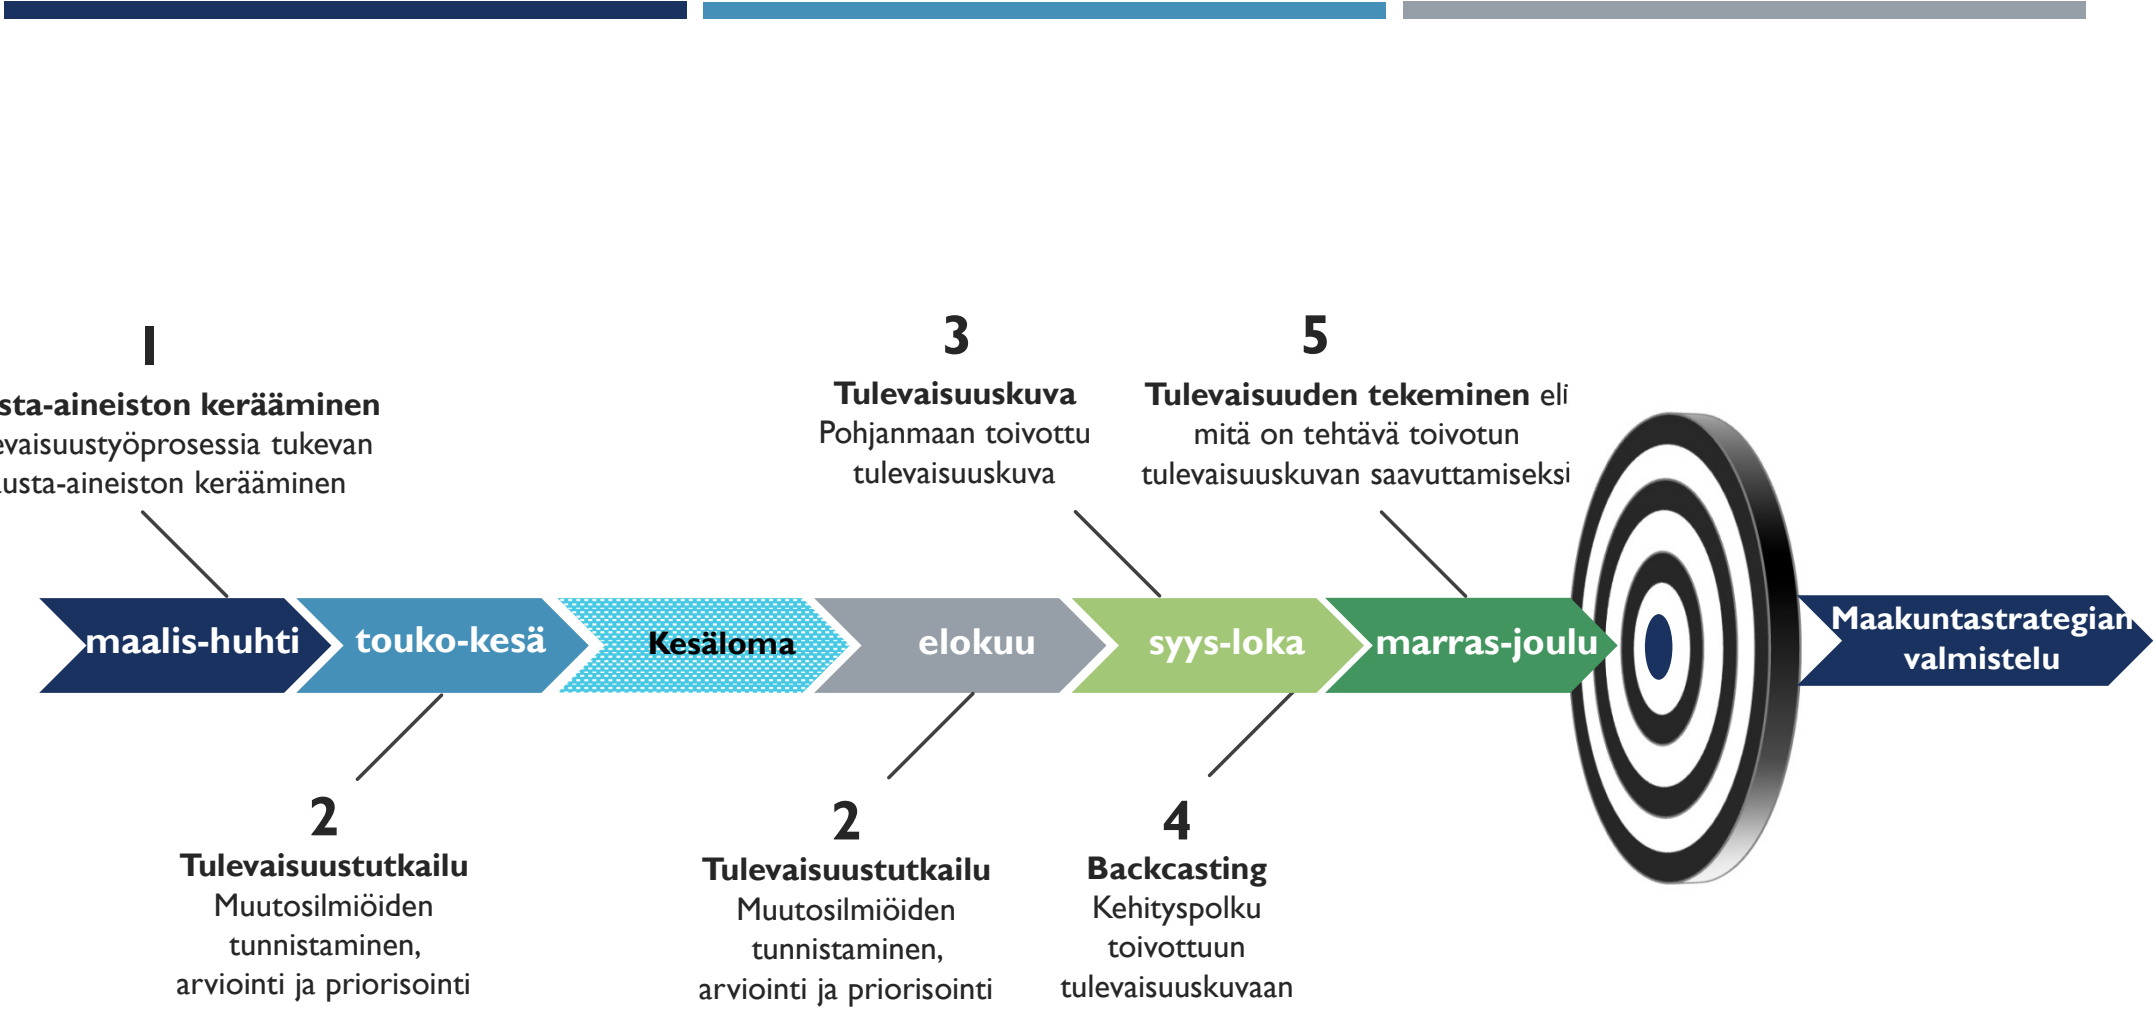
1
sta-aineiston kerääminen
evaisuustyöprosessia tukevan
usta-aineiston kerääminen

3
Tulevaisuuskuva
Pohjanmaan toivottu tulevaisuuskuva

5
Tulevaisuuden tekeminen eli
mitä on tehtävä toivotun tulevaisuuskuvan saavuttamiseksi

maalis-huhti touko-kesä Kesäloma elokuu syys-loka marras-joulu Maakuntastrategian valmistelu

2
Tulevaisuustutkailu
Muutosilmiöiden tunnistaminen, arviointi ja priorisointi

2
Tulevaisuustutkailu
Muutosilmiöiden tunnistaminen, arviointi ja priorisointi

4
Backcasting
Kehityspolku toivottuun tulevaisuuskuvaan